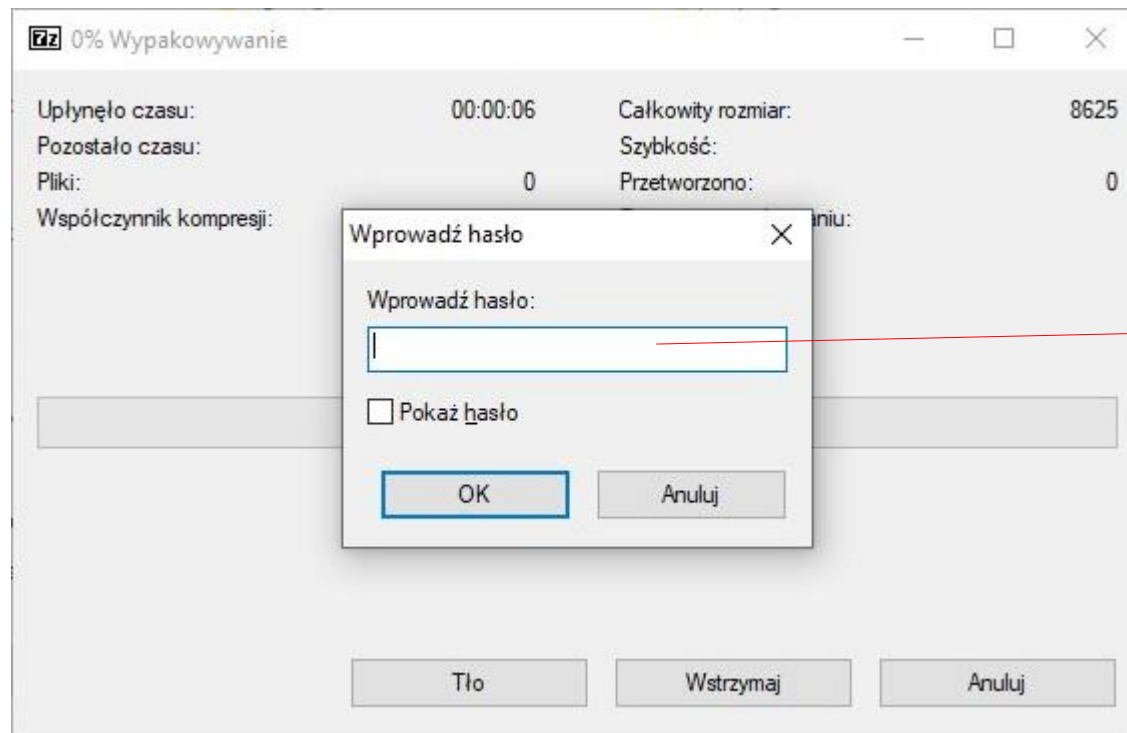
7z 0% Wypakowywanie

Upłynęło czasu: 00:00:06
Pozostało czasu:
Pliki: 0
Współczynnik kompresji:

Całkowity rozmiar: 8625
Szybkość:
Przetworzono: 0
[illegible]aniu:

Wprowadź hasło

Wprowadź hasło:

Pokaż hasło

OK
Anuluj

Tło
Wstrzymaj
Anuluj